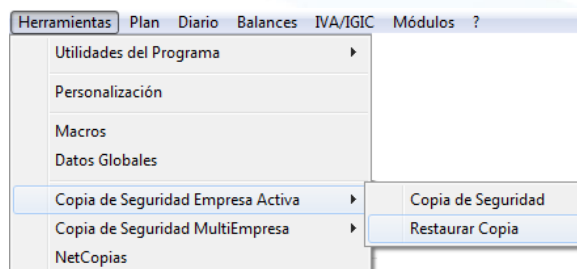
Herramientas Plan Diario Balances IVA/IGIC Módulos ?

Utilidades del Programa

Personalización

Macros
Datos Globales

Copia de Seguridad Empresa Activa
Copia de Seguridad MultiEmpresa
NetCopias

Copia de Seguridad
Restaurar Copia